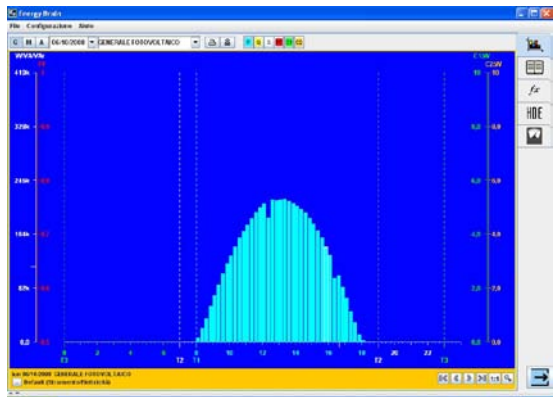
Energy Brain
File Configurazione Aiuto
G M A 06/10/2008 GENERALE FOTOVOLTAICO
F S I
W/VAr/VA
413k
330k
248k
165k
83k
0,0
0,0
C1W C2W
10 10
8,0 8,0
6,0 6,0
4,0 4,0
2,0 2,0
0,0 0,0
0 2 4 6 8 10 12 14 16 18 20 22
T3 T2 T1 T2 T3
lun 06/10/2008 GENERALE FOTOVOLTAICO
Default (Strumento/Statistiche)
fx
HDE